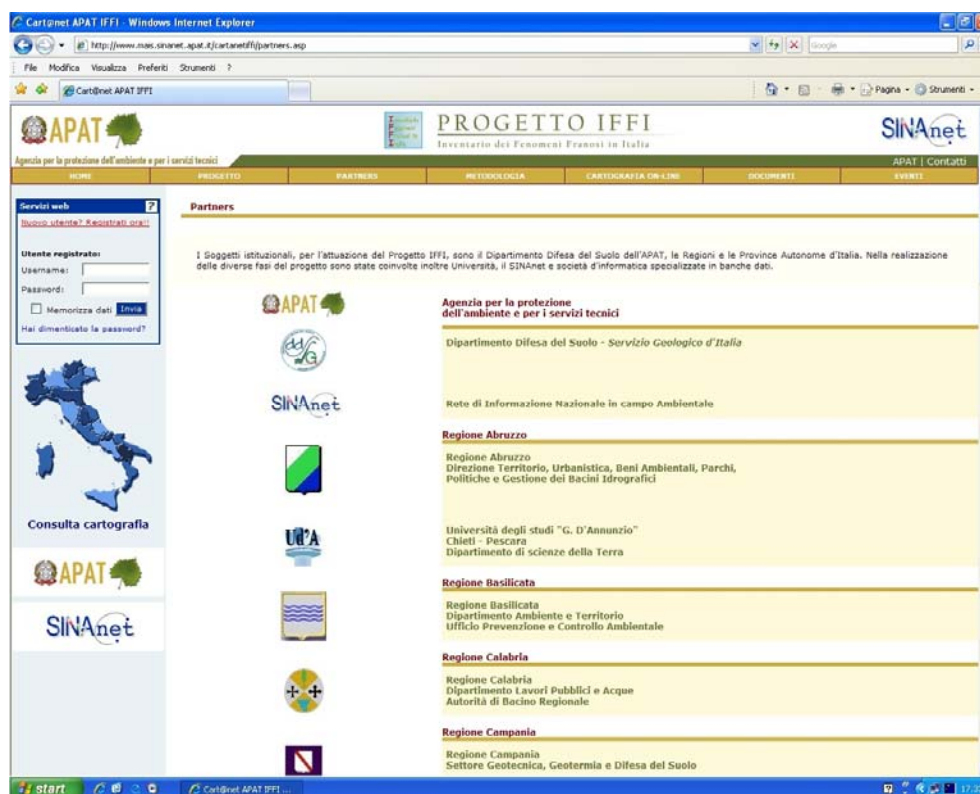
Cart@net APAT IFFI - Windows Internet Explorer

http://www.mais.sinanet.apat.it/cartanetiffi/partners.asp

Google

File Modifica Visualizza Preferiti Strumenti ?

Cart@net APAT IFFI

Pagina Strumenti

APAT

Agenzia per la protezione dell'ambiente e per i servizi tecnici

PROGETTO IFFI

Inventario dei Fenomeni Franosi in Italia

SINAnet

APAT | Contatti

HOME PROGETTO PARTNERS METODOLOGIA CARTOGRAFIA ON-LINE DOCUMENTI EVENTI

Servizi web ?

Nuovo utente? Registrati ora!!

Utente registrato:

Username:

Password:

Memorizza dati Invia

Hai dimenticato la password?

Consulta cartografia

APAT

SINAnet

Partners

I Soggetti istituzionali, per l'attuazione del Progetto IFFI, sono il Dipartimento Difesa del Suolo dell'APAT, le Regioni e le Province Autonome d'Italia. Nella realizzazione delle diverse fasi del progetto sono state coinvolte inoltre Università, il SINAnet e società d'informatica specializzate in banche dati.

APAT

Agenzia per la protezione dell'ambiente e per i servizi tecnici

Dipartimento Difesa del Suolo - Servizio Geologico d'Italia

SINAnet

Rete di Informazione Nazionale in campo Ambientale

Regione Abruzzo

Regione Abruzzo
Direzione Territorio, Urbanistica, Beni Ambientali, Parchi, Politiche e Gestione dei Bacini Idrografici

UdA

Università degli studi "G. D'Annunzio"
Chieti - Pescara
Dipartimento di scienze della Terra

Regione Basilicata

Regione Basilicata
Dipartimento Ambiente e Territorio
Ufficio Prevenzione e Controllo Ambientale

Regione Calabria

Regione Calabria
Dipartimento Lavori Pubblici e Acque
Autorità di Bacino Regionale

Regione Campania

Regione Campania
Settore Geotecnica, Geotermia e Difesa del Suolo

start

Cart@net APAT IFFI ...

17:3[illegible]